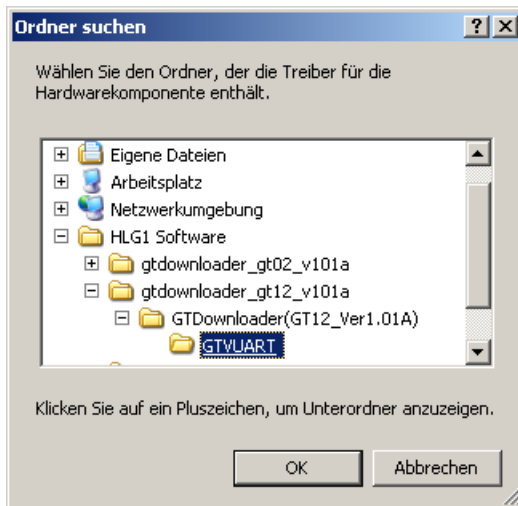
Ordner suchen

?

X

Wählen Sie den Ordner, der die Treiber für die Hardwarekomponente enthält.

Eigene Dateien
Arbeitsplatz
Netzwerkumgebung
HLG1 Software
gtdownloader_gt02_v101a
gtdownloader_gt12_v101a
GTDownloader(GT12_Ver1.01A)
GTVUART

Klicken Sie auf ein Pluszeichen, um Unterordner anzuzeigen.

OK

Abbrechen